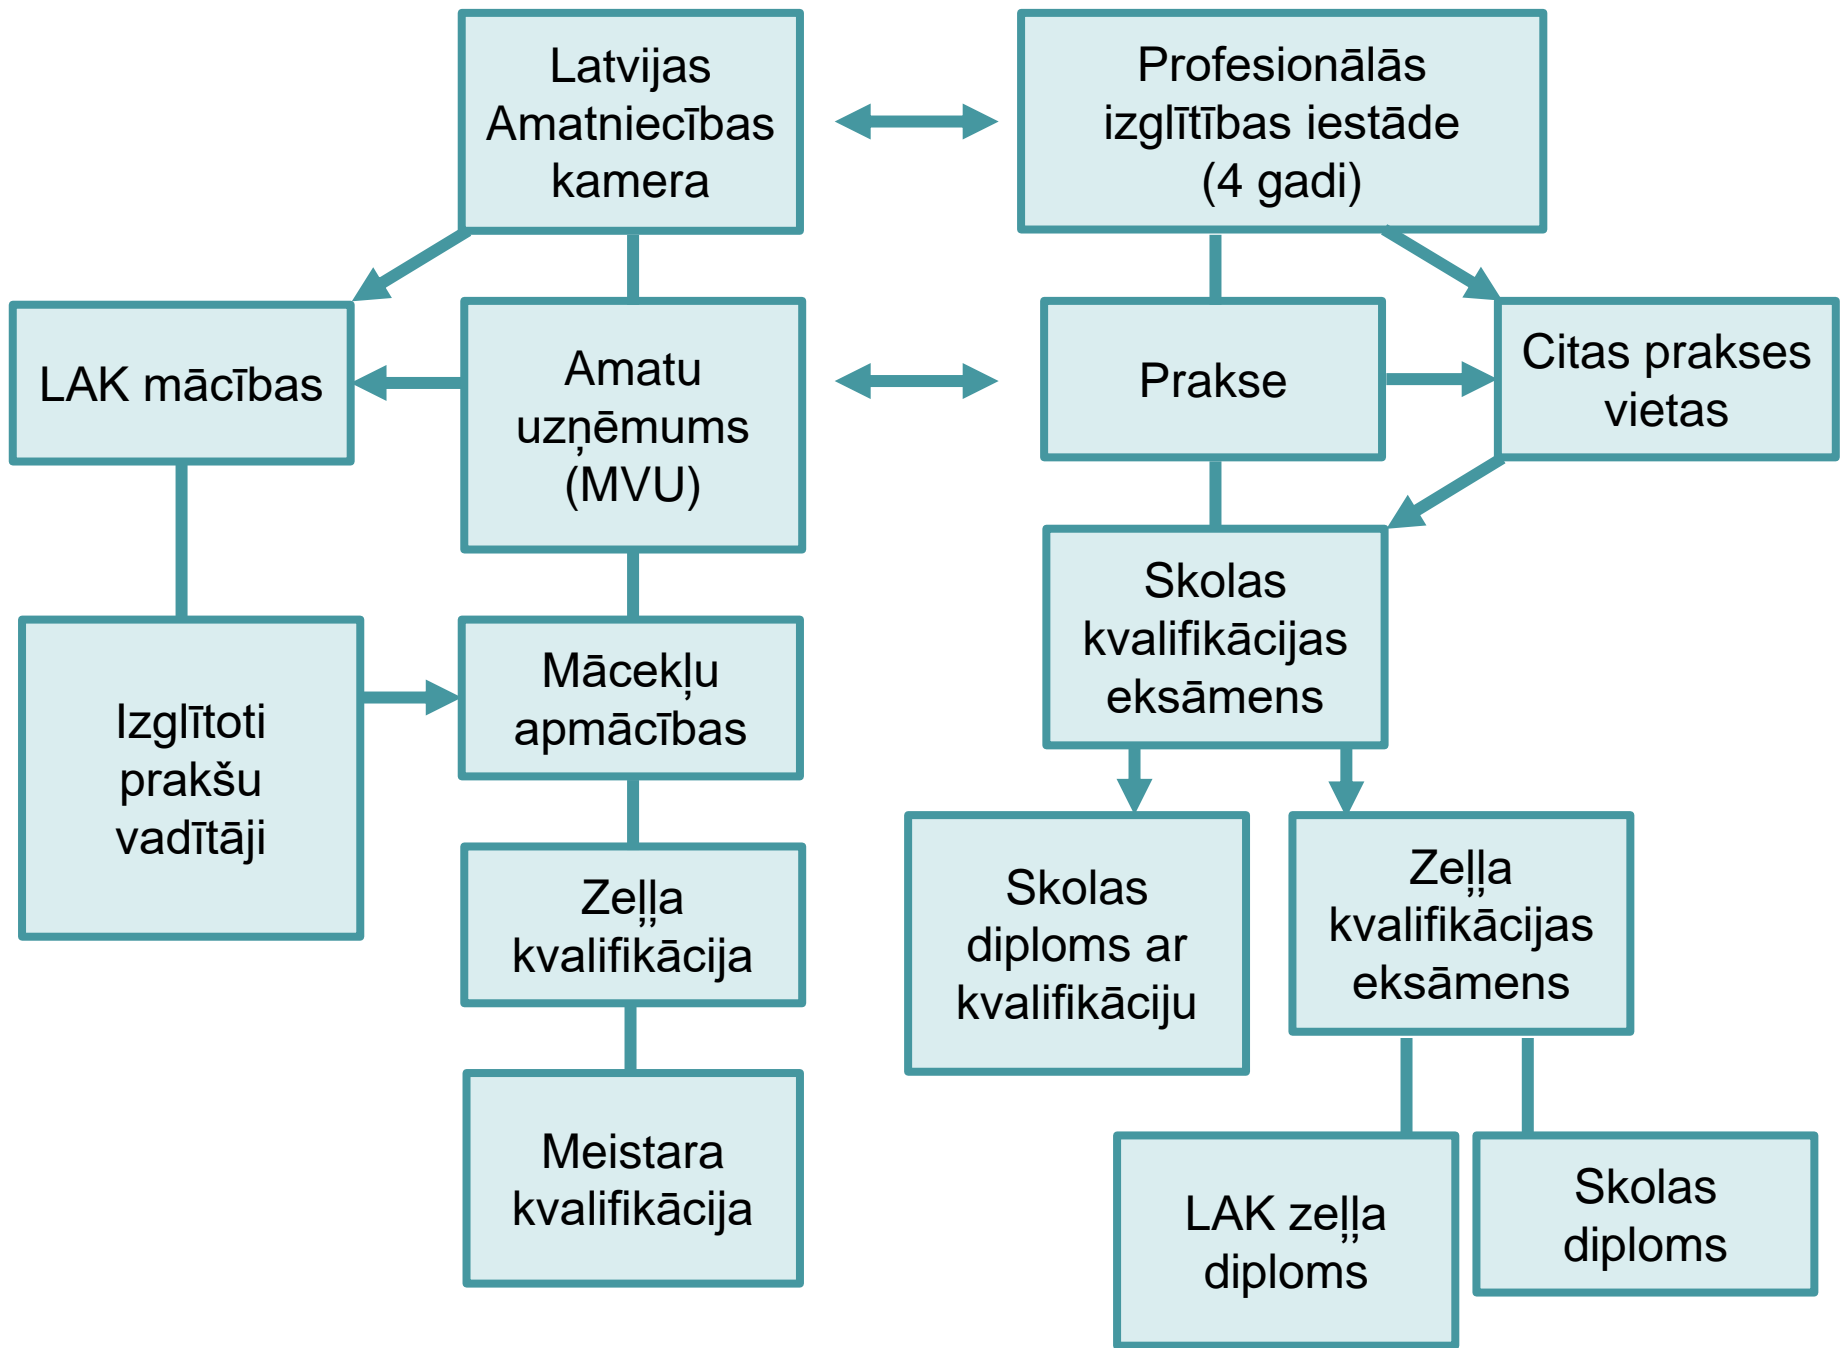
Latvijas Amatniecības kamera

Profesionālās izglītības iestāde (4 gadi)

LAK mācības

Amatu uzņēmums (MVU)

Prakse

Citas prakses vietas

Izglītoti prakšu vadītāji

Mācekļu apmācības

Skolas kvalifikācijas eksāmens

Zeļļa kvalifikācija

Skolas diploms ar kvalifikāciju

Zeļļa kvalifikācijas eksāmens

Meistara kvalifikācija

LAK zeļļa diploms

Skolas diploms